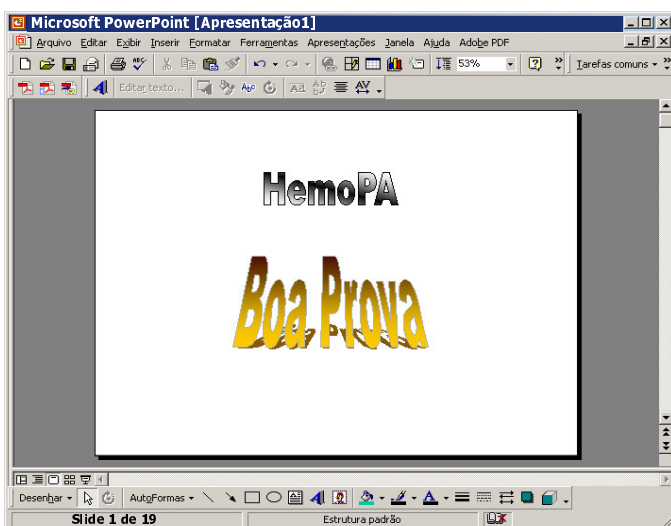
Microsoft PowerPoint [Apresentação1]

Arquivo Editar Exibir Inserir Formatar Ferramentas Apresentações Janela Ajuda Adobe PDF

53%

Tarefas comuns

Editar texto...

HemoPA

Boa Prova

Desenhar

AutoFormas

Slide 1 de 19

Estrutura padrão